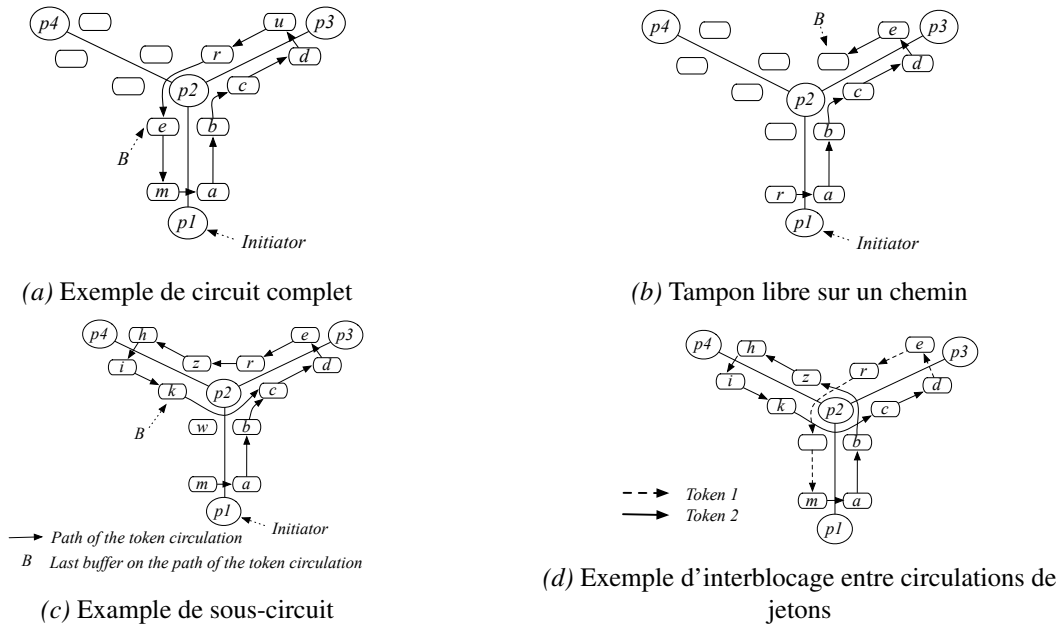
p4, p3, u, r, d, p2, c, e, b, B, m, a, p1, Initiator

*(a)* Exemple de circuit complet

p4, B, e, p3, d, p2, c, b, r, a, p1, Initiator

*(b)* Tampon libre sur un chemin

p4, h, e, p3, z, r, i, d, k, p2, c, B, w, b, m, a, p1, Initiator

Path of the token circulation

B Last buffer on the path of the token circulation

*(c)* Example de sous-circuit

p4, h, e, p3, r, z, d, i, k, p2, c, b, Token 1, m, a, Token 2, p1

*(d)* Exemple d'interblocage entre circulations de jetons